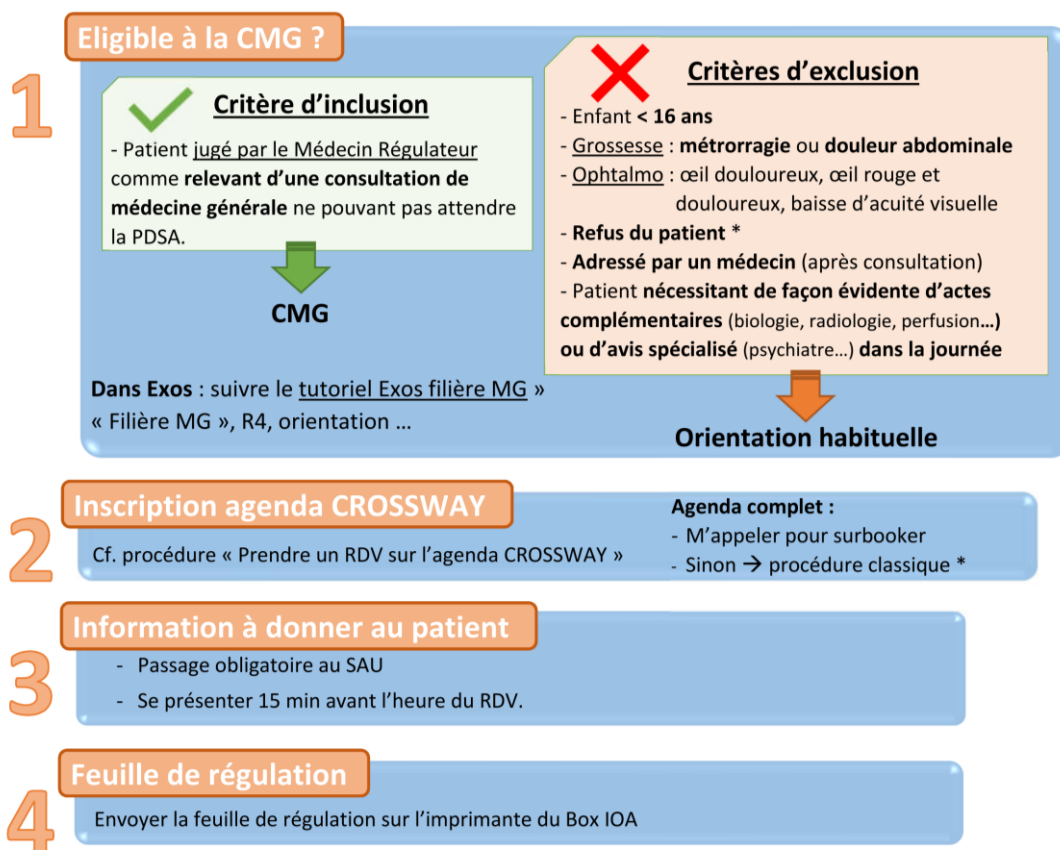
1

Eligible à la CMG ?

Critère d'inclusion

- Patient jugé par le Médecin Régulateur comme relevant d'une consultation de médecine générale ne pouvant pas attendre la PDSA.

CMG

Critères d'exclusion

- Enfant < 16 ans
- Grossesse : métrorragie ou douleur abdominale
- Ophtalmo : œil douloureux, œil rouge et douloureux, baisse d'acuité visuelle
- Refus du patient *
- Adressé par un médecin (après consultation)
- Patient nécessitant de façon évidente d'actes complémentaires (biologie, radiologie, perfusion…) ou d'avis spécialisé (psychiatre…) dans la journée

Orientation habituelle

Dans Exos : suivre le tutoriel Exos filière MG » « Filière MG », R4, orientation …

2

Inscription agenda CROSSWAY

Cf. procédure « Prendre un RDV sur l'agenda CROSSWAY »

Agenda complet :
- M'appeler pour surbooker
- Sinon → procédure classique *

3

Information à donner au patient

- Passage obligatoire au SAU
- Se présenter 15 min avant l'heure du RDV.

4

Feuille de régulation

Envoyer la feuille de régulation sur l'imprimante du Box IOA